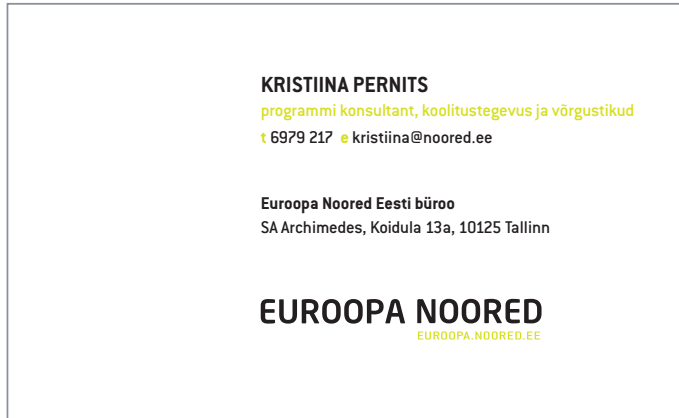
KRISTIINA PERNITS
programmi konsultant, koolitustegevus ja võrgustikud
t 6979 217 e kristiina@noored.ee

Euroopa Noored Eesti büroo
SA Archimedes, Koidula 13a, 10125 Tallinn

EUROOPA NOORED
EUROOPA.NOORED.EE